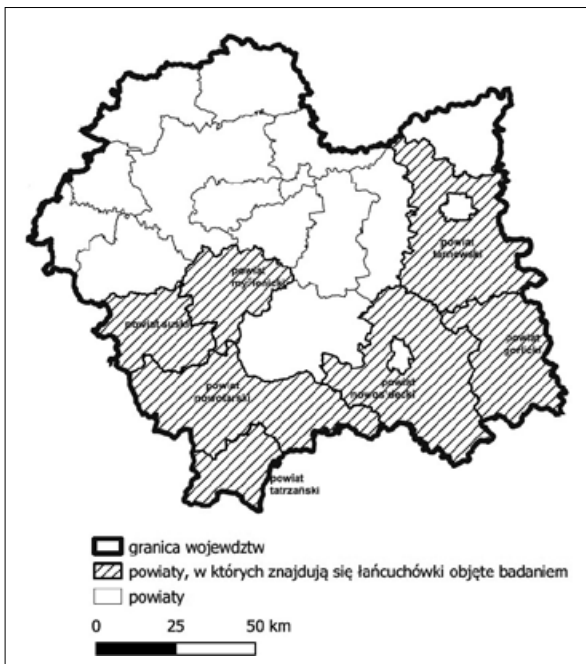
powiat tarnowski

powiat myślenicki

powiat suski

powiat gorlicki

powiat nowotarski

powiat nowosądecki

powiat tatrzański

granica wojewdztw

powiaty, w których znajdują się łańcuchówki objęte badaniem

powiaty

0 25 50 km